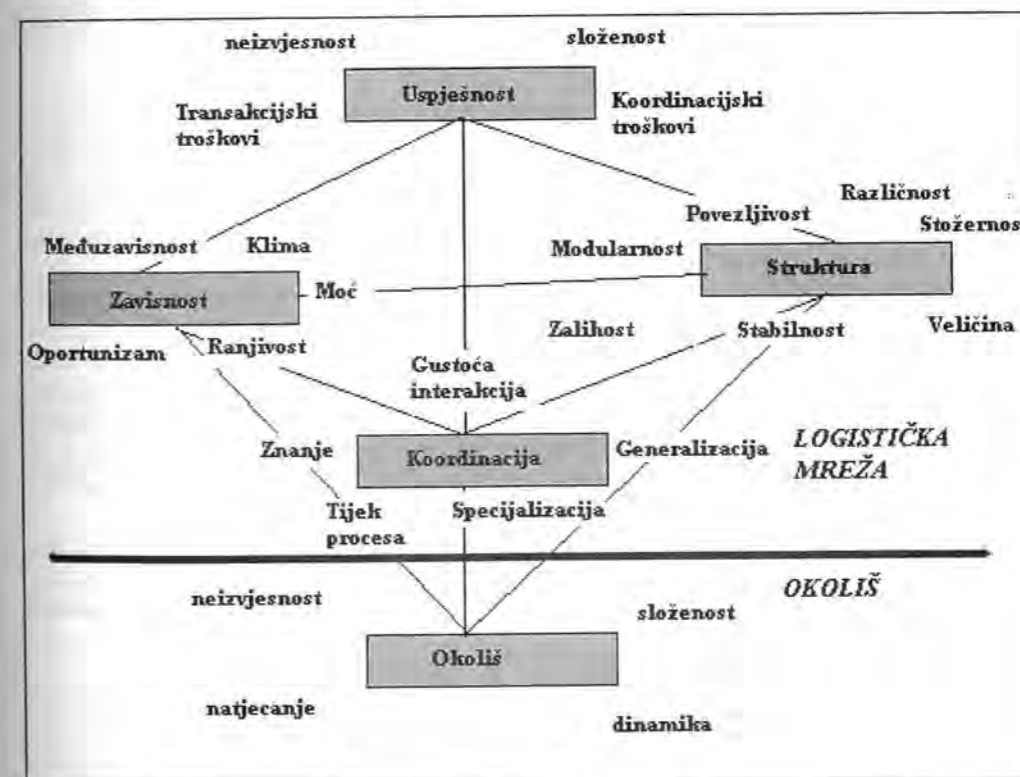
neizvjesnost

složenost

Uspješnost

Transakcijski troškovi

Koordinacijski troškovi

Različnost

Povezljivost

Stožernos

Međuzavisnost

Klima

Modularnost

Zavisnost

Moć

Struktura

Zalihost

Stabilnost

Veličina

Oportunizam

Ranjivost

Gustoća interakcija

Znanje

Koordinacija

Generalizacija

LOGISTIČKA MREŽA

Tijek procesa

Specijalizacija

OKOLIŠ

neizvjesnost

složenost

Okoliš

natjecanje

dinamika